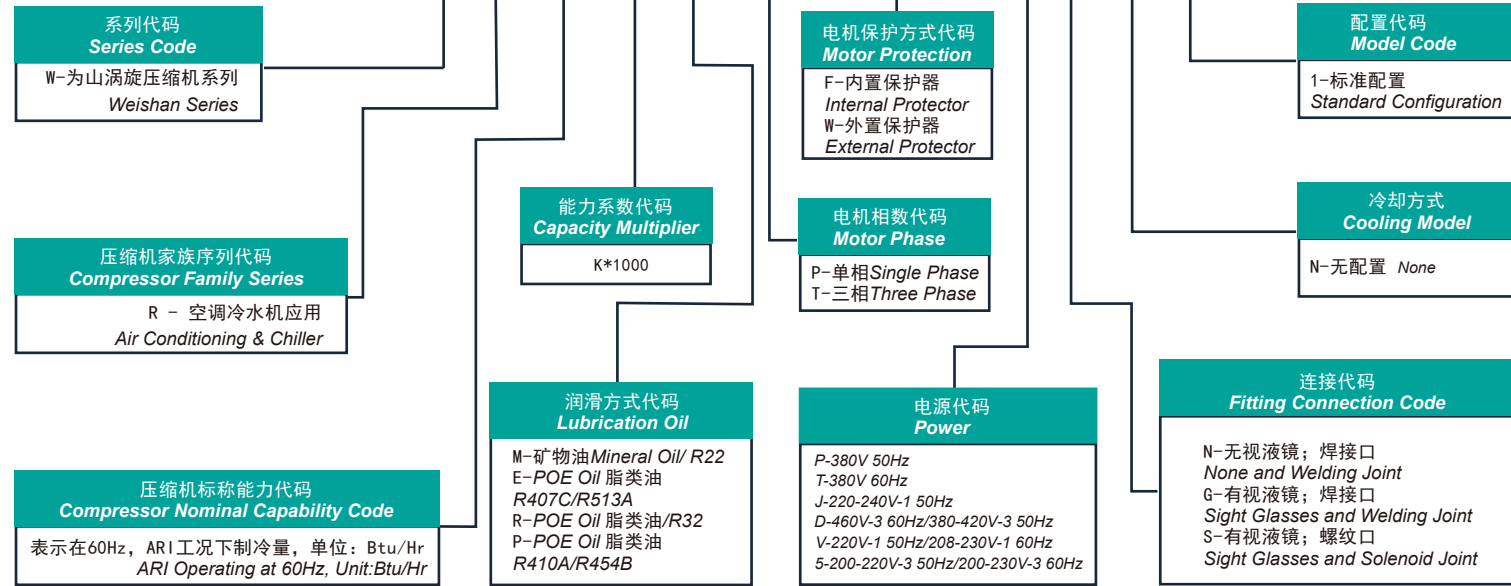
系列代码
Series Code
W-为山涡旋压缩机系列
Weishan Series

压缩机家族序列代码
Compressor Family Series
R - 空调冷水机应用
Air Conditioning & Chiller

压缩机标称能力代码
Compressor Nominal Capability Code
表示在60Hz，ARI工况下制冷量，单位：Btu/Hr
ARI Operating at 60Hz, Unit:Btu/Hr

能力系数代码
Capacity Multiplier
K*1000

润滑方式代码
Lubrication Oil
M-矿物油Mineral Oil/ R22
E-POE Oil 脂类油
R407C/R513A
R-POE Oil 脂类油/R32
P-POE Oil 脂类油
R410A/R454B

电机保护方式代码
Motor Protection
F-内置保护器
Internal Protector
W-外置保护器
External Protector

电机相数代码
Motor Phase
P-单相Single Phase
T-三相Three Phase

电源代码
Power
P-380V 50Hz
T-380V 60Hz
J-220-240V-1 50Hz
D-460V-3 60Hz/380-420V-3 50Hz
V-220V-1 50Hz/208-230V-1 60Hz
5-200-220V-3 50Hz/200-230V-3 60Hz

配置代码
Model Code
1-标准配置
Standard Configuration

冷却方式
Cooling Model
N-无配置 None

连接代码
Fitting Connection Code
N-无视液镜；焊接口
None and Welding Joint
G-有视液镜；焊接口
Sight Glasses and Welding Joint
S-有视液镜；螺纹口
Sight Glasses and Solenoid Joint